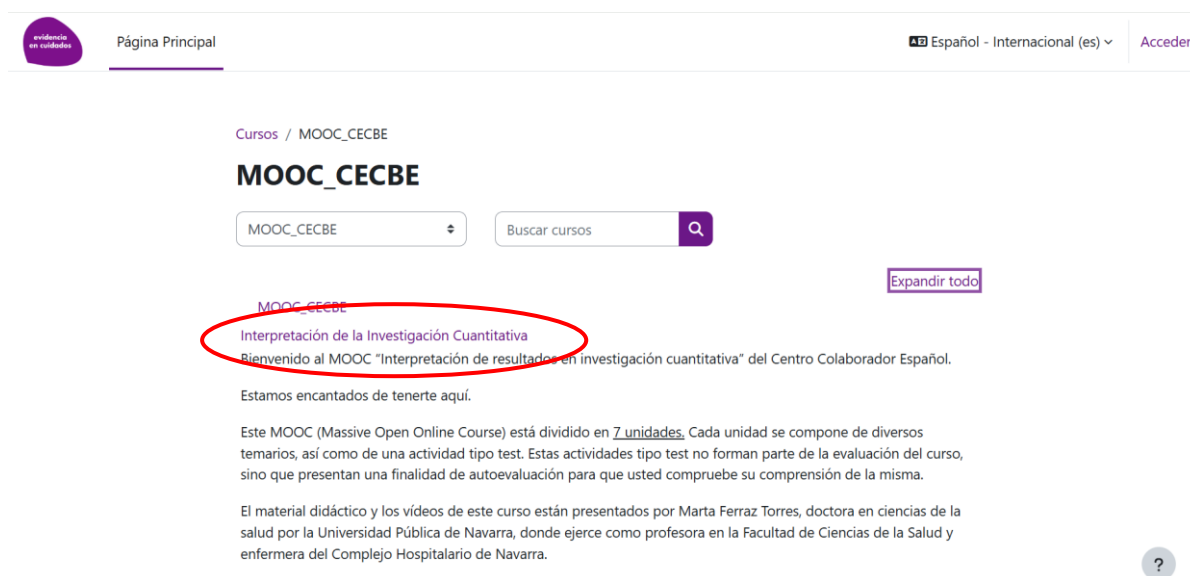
evidencia en cuidados

Página Principal

Español - Internacional (es)

Acceder

Cursos / MOOC_CECBE

MOOC_CECBE

MOOC_CECBE

Buscar cursos

Expandir todo

MOOC_CECBE

Interpretación de la Investigación Cuantitativa

Bienvenido al MOOC "Interpretación de resultados en investigación cuantitativa" del Centro Colaborador Español.

Estamos encantados de tenerte aquí.

Este MOOC (Massive Open Online Course) está dividido en 7 unidades. Cada unidad se compone de diversos temarios, así como de una actividad tipo test. Estas actividades tipo test no forman parte de la evaluación del curso, sino que presentan una finalidad de autoevaluación para que usted compruebe su comprensión de la misma.

El material didáctico y los vídeos de este curso están presentados por Marta Ferraz Torres, doctora en ciencias de la salud por la Universidad Pública de Navarra, donde ejerce como profesora en la Facultad de Ciencias de la Salud y enfermera del Complejo Hospitalario de Navarra.

?